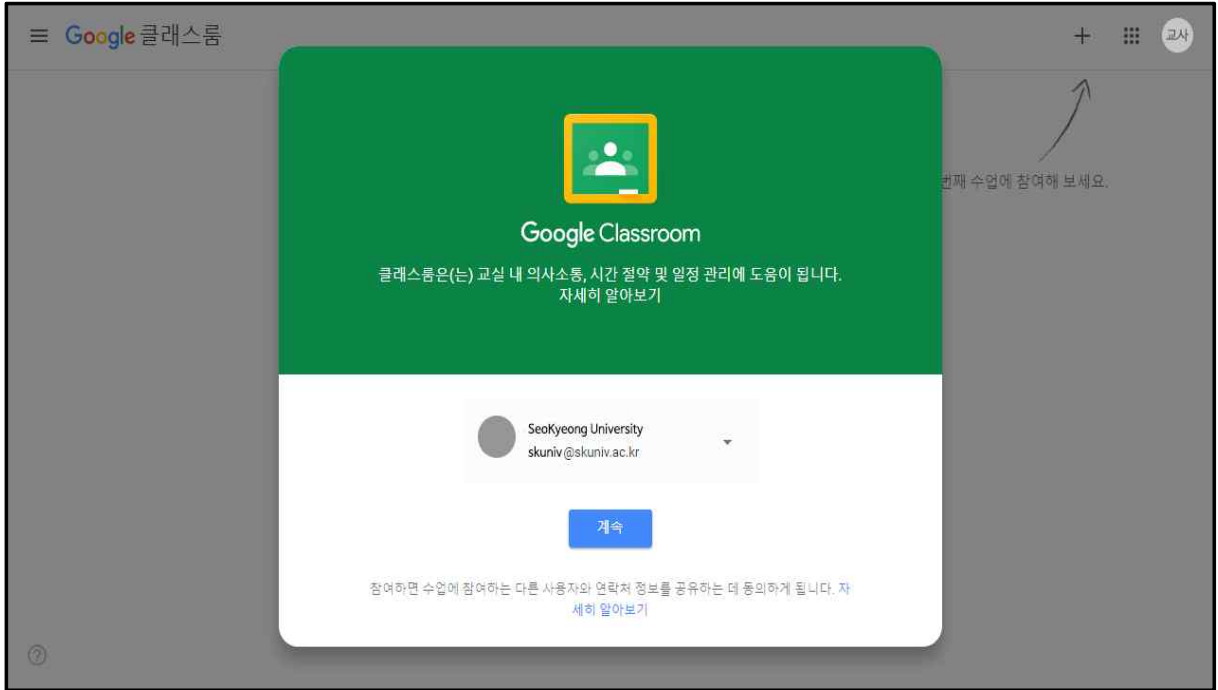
Google 클래스룸

+

교사

번째 수업에 참여해 보세요.

Google Classroom

클래스룸은(는) 교실 내 의사소통, 시간 절약 및 일정 관리에 도움이 됩니다.
자세히 알아보기

SeoKyeong University
skuniv@skuniv.ac.kr

계속

참여하면 수업에 참여하는 다른 사용자와 연락처 정보를 공유하는 데 동의하게 됩니다. 자세히 알아보기

?